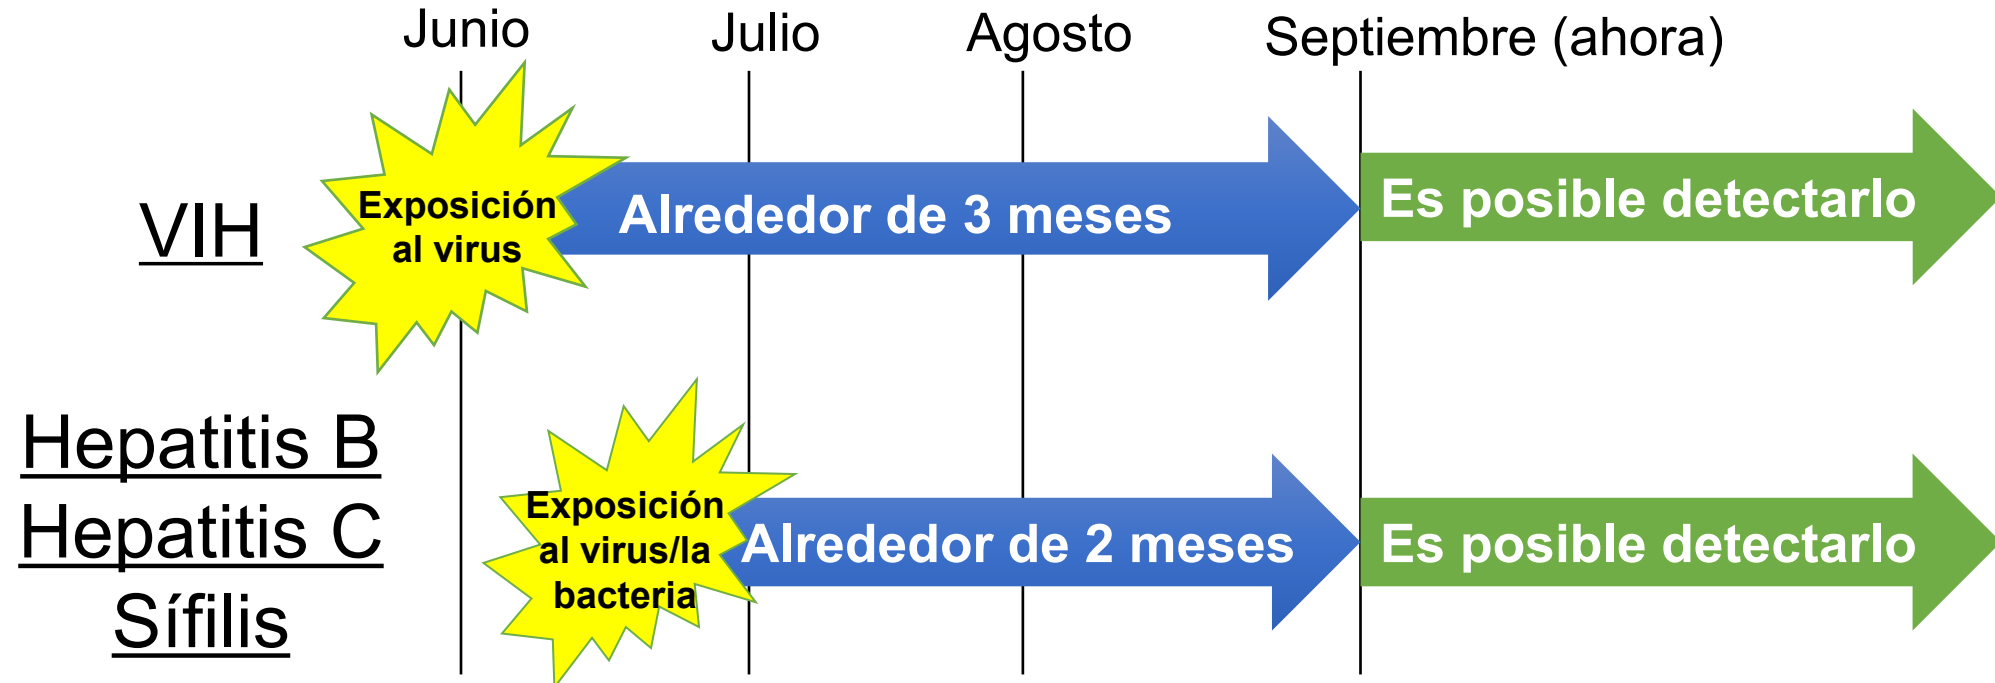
Junio

Julio

Agosto

Septiembre (ahora)

VIH

Exposición al virus

Alrededor de 3 meses

Es posible detectarlo

Hepatitis B
Hepatitis C
Sífilis

Exposición al virus/la bacteria

Alrededor de 2 meses

Es posible detectarlo